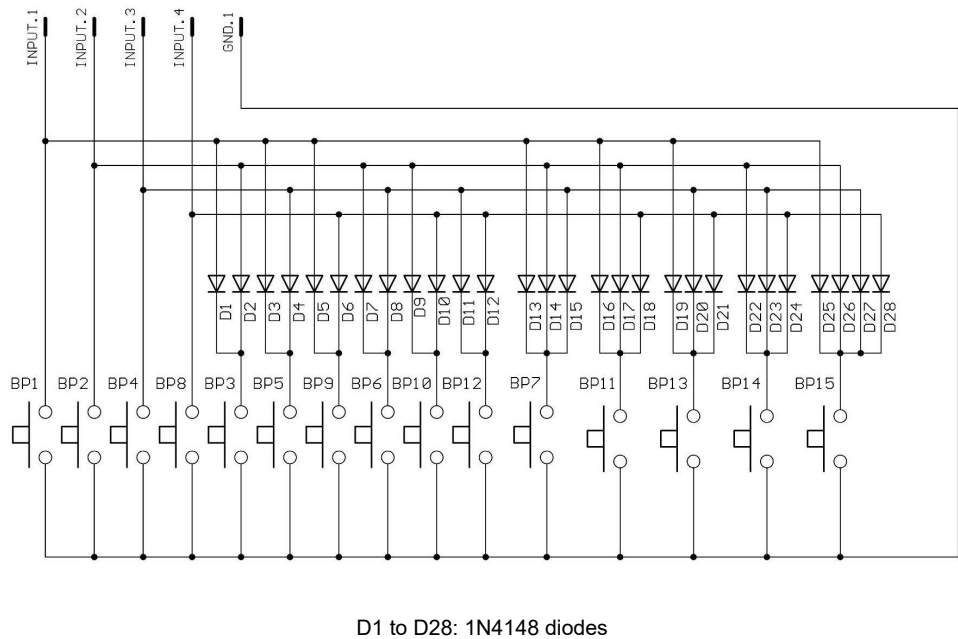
INPUT.1 INPUT.2 INPUT.3 INPUT.4 GND.1

D1 D2 D3 D4 D5 D6 D7 D8 D9 D10 D11 D12 D13 D14 D15 D16 D17 D18 D19 D20 D21 D22 D23 D24 D25 D26 D27 D28

BP1 BP2 BP4 BP8 BP3 BP5 BP9 BP6 BP10 BP12 BP7 BP11 BP13 BP14 BP15

D1 to D28: 1N4148 diodes